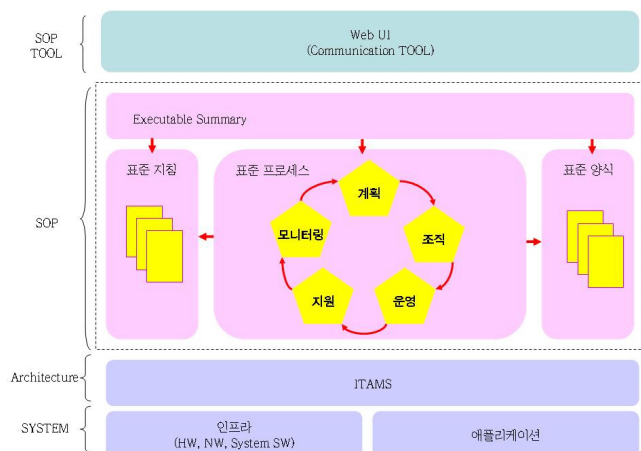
SOP TOOL

Web UI
(Communication TOOL)

SOP

Executable Summary

표준 지침

표준 프로세스

계획

조직

운영

지원

모니터링

표준 양식

Architecture

ITAMS

SYSTEM

인프라
(HW, NW, System SW)

애플리케이션